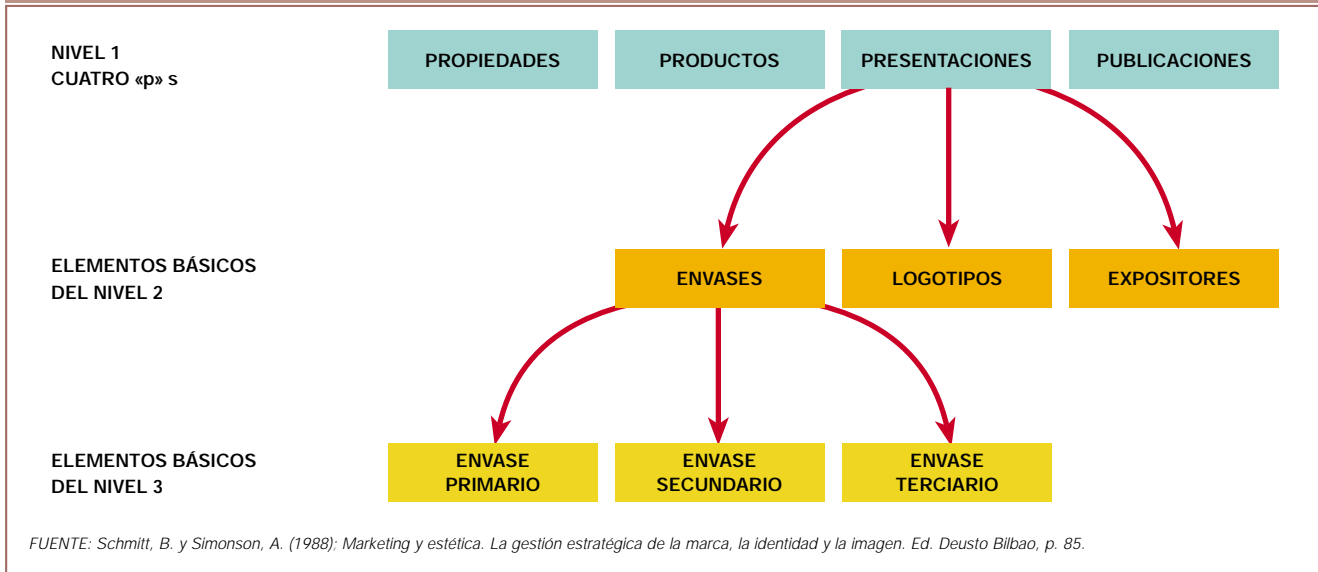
NIVEL 1
CUATRO «p» s

PROPIEDADES

PRODUCTOS

PRESENTACIONES

PUBLICACIONES

ELEMENTOS BÁSICOS
DEL NIVEL 2

ENVASES

LOGOTIPOS

EXPOSITORES

ELEMENTOS BÁSICOS
DEL NIVEL 3

ENVASE PRIMARIO

ENVASE SECUNDARIO

ENVASE TERCIARIO

FUENTE: Schmitt, B. y Simonson, A. (1988); Marketing y estética. La gestión estratégica de la marca, la identidad y la imagen. Ed. Deusto Bilbao, p. 85.